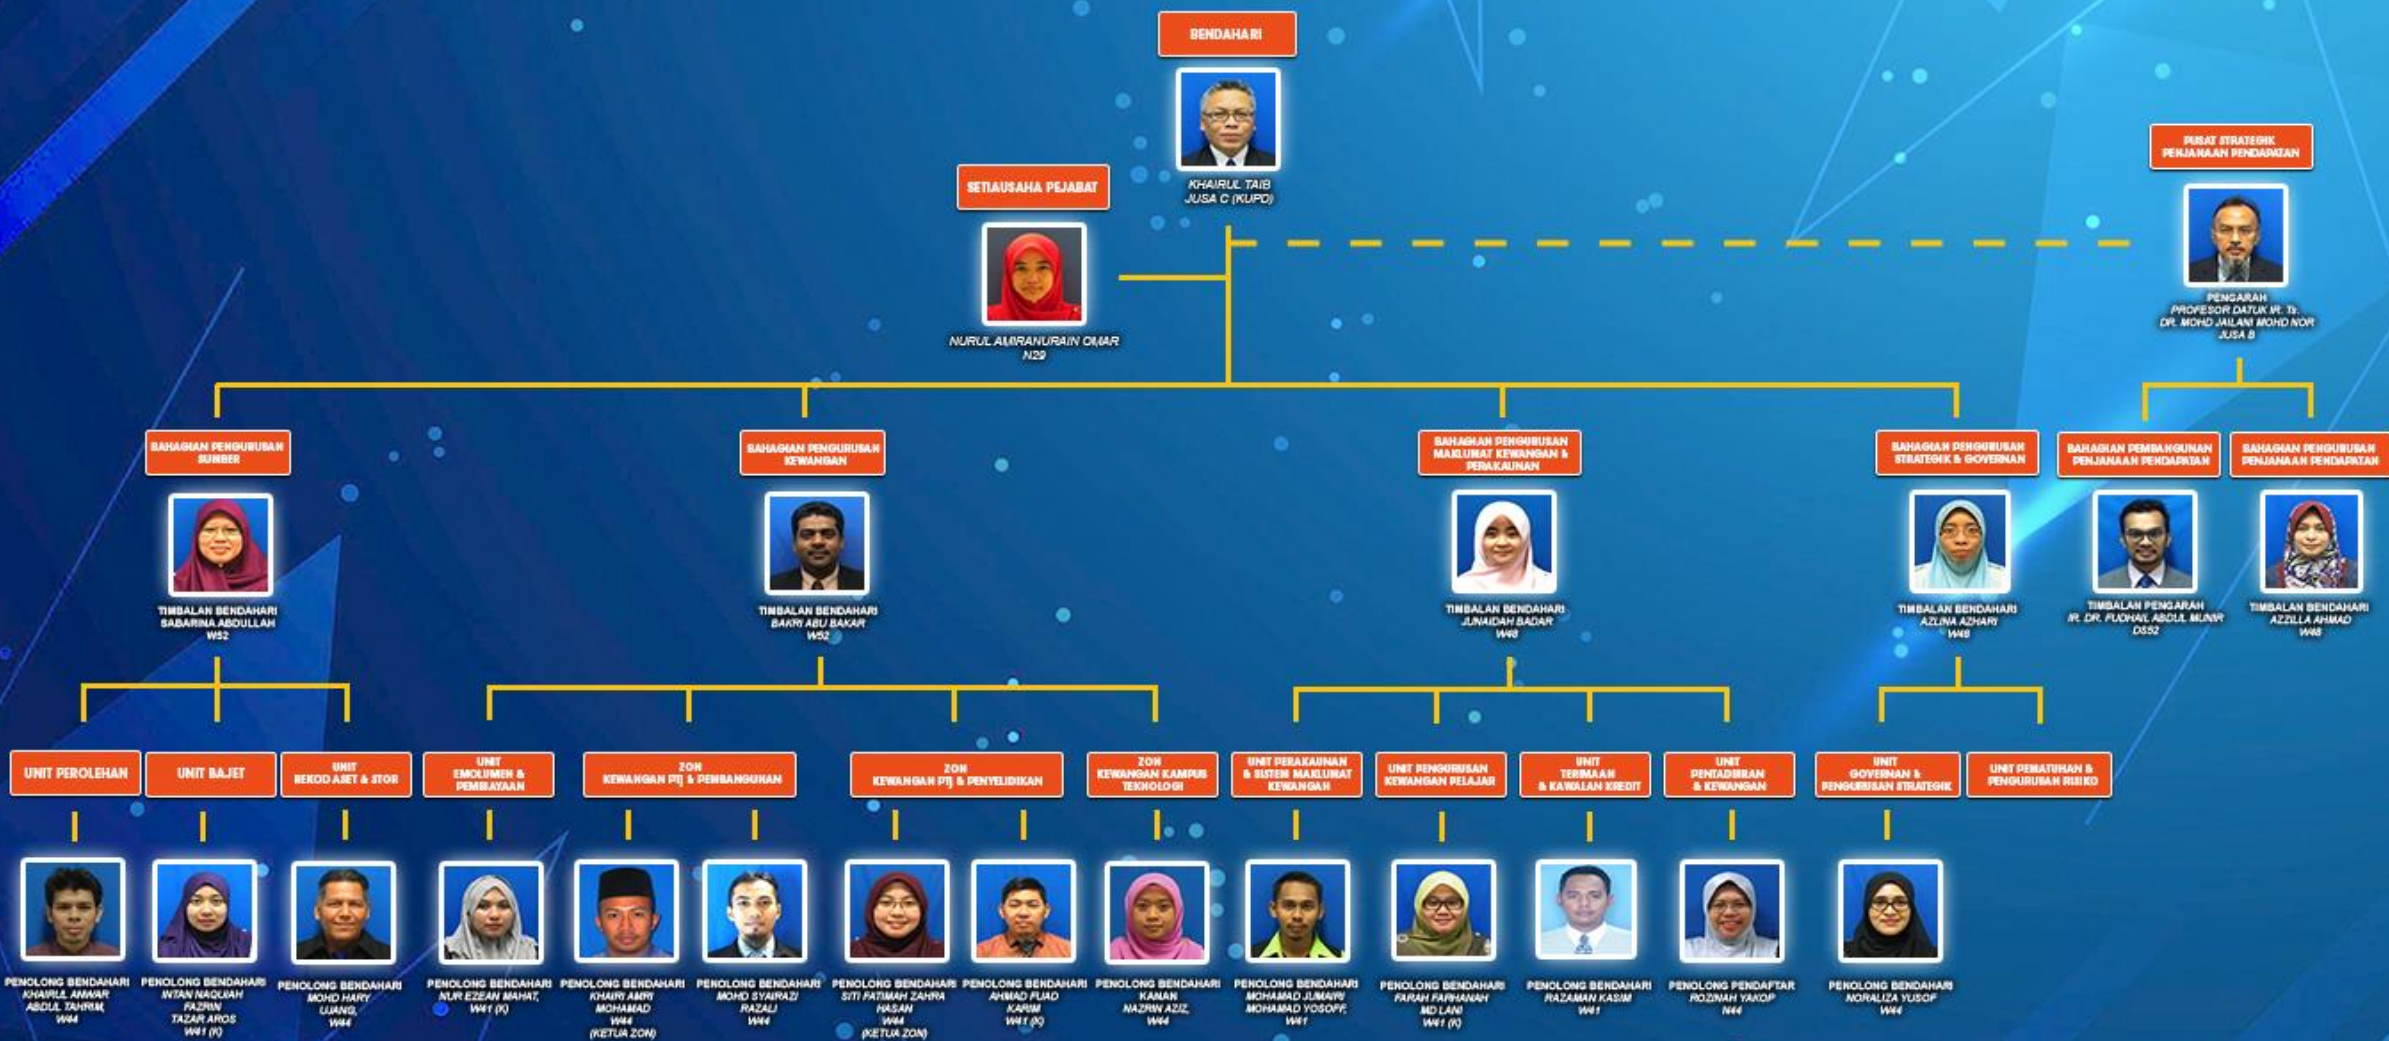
BENDAHARI

KHAIRUL TAIB
JUSA C (KUPD)

SETIAUSAHA PEJABAT

NURUL AMIRANURAIN OMAR
N29

PUSAT STRATEGIK PENJANAAN PENDAPATAN

PENGARAH
PROFESOR DATUK IR. Ts. DR. MOHD JAILANI MOHD NOR
JUSA B

BAHAGIAN PENGURUSAN SUMBER

TIMBALAN BENDAHARI
SABARINA ABDULLAH
W52

BAHAGIAN PENGURUSAN KEWANGAN

TIMBALAN BENDAHARI
BAKRI ABU BAKAR
W52

BAHAGIAN PENGURUSAN MAKLUMAT KEWANGAN & PERAKAUNAN

TIMBALAN BENDAHARI
JUNAIDAH BADARI
W48

BAHAGIAN PENGURUSAN STRATEGIK & GOVERNAN

TIMBALAN BENDAHARI
AZLINA AZHARI
W48

BAHAGIAN PEMBANGUNAN PENJANAAN PENDAPATAN

TIMBALAN PENGARAH
IR. DR. FUDHAIL ABDUL MUNIR
DS52

BAHAGIAN PENGURUSAN PENJANAAN PENDAPATAN

TIMBALAN BENDAHARI
AZZILLA AHMAD
W48

UNIT PEROLEHAN

UNIT BAJET

UNIT REKOD ASET & STOR

UNIT EMOLUMEN & PEMBAYARAN

ZON KEWANGAN PTJ & PEMBANGUNAN

ZON KEWANGAN PTJ & PENYELIDIKAN

ZON KEWANGAN KAMPUS TEKNOLOGI

UNIT PERAKAUNAN & SISTEM MAKLUMAT KEWANGAN

UNIT PENGURUSAN KEWANGAN PELAJAR

UNIT TERIMAAN & KAWALAN KREDIT

UNIT PENTADBIRAN & KEWANGAN

UNIT GOVERNAN & PENGURUSAN STRATEGIK

UNIT PEMATUHAN & PENGURUSAN RISIKO

PENOLONG BENDAHARI
KHAIRUL ANWAR ABDUL TAHRIM
W44

PENOLONG BENDAHARI
INTAN NAQUIAH FAZRIN TAZAR AROS
W41 (K)

PENOLONG BENDAHARI
MOHD HARY UJANG
W44

PENOLONG BENDAHARI
NUR EZEAN MAHAT
W41 (K)

PENOLONG BENDAHARI
KHAIRI AMRI MOHAMAD
W44
(KETUA ZON)

PENOLONG BENDAHARI
MOHD SYAIRAZI RAZALI
W44

PENOLONG BENDAHARI
SITI FATIMAH ZAHRA HASAN
W44
(KETUA ZON)

PENOLONG BENDAHARI
AHMAD FUAD KARIM
W41 (K)

PENOLONG BENDAHARI KANAN
NAZRIN AZIZ
W44

PENOLONG BENDAHARI
MOHAMAD JUMAIRI MOHAMAD YOSOFF
W41

PENOLONG BENDAHARI
FARAH FARHANAH MD LANI
W41 (K)

PENOLONG BENDAHARI
RAZAMAN KASIM
W41

PENOLONG PENDAFTAR
ROZINAH YAKOP
N44

PENOLONG BENDAHARI
NORALIZA YUSOF
W44